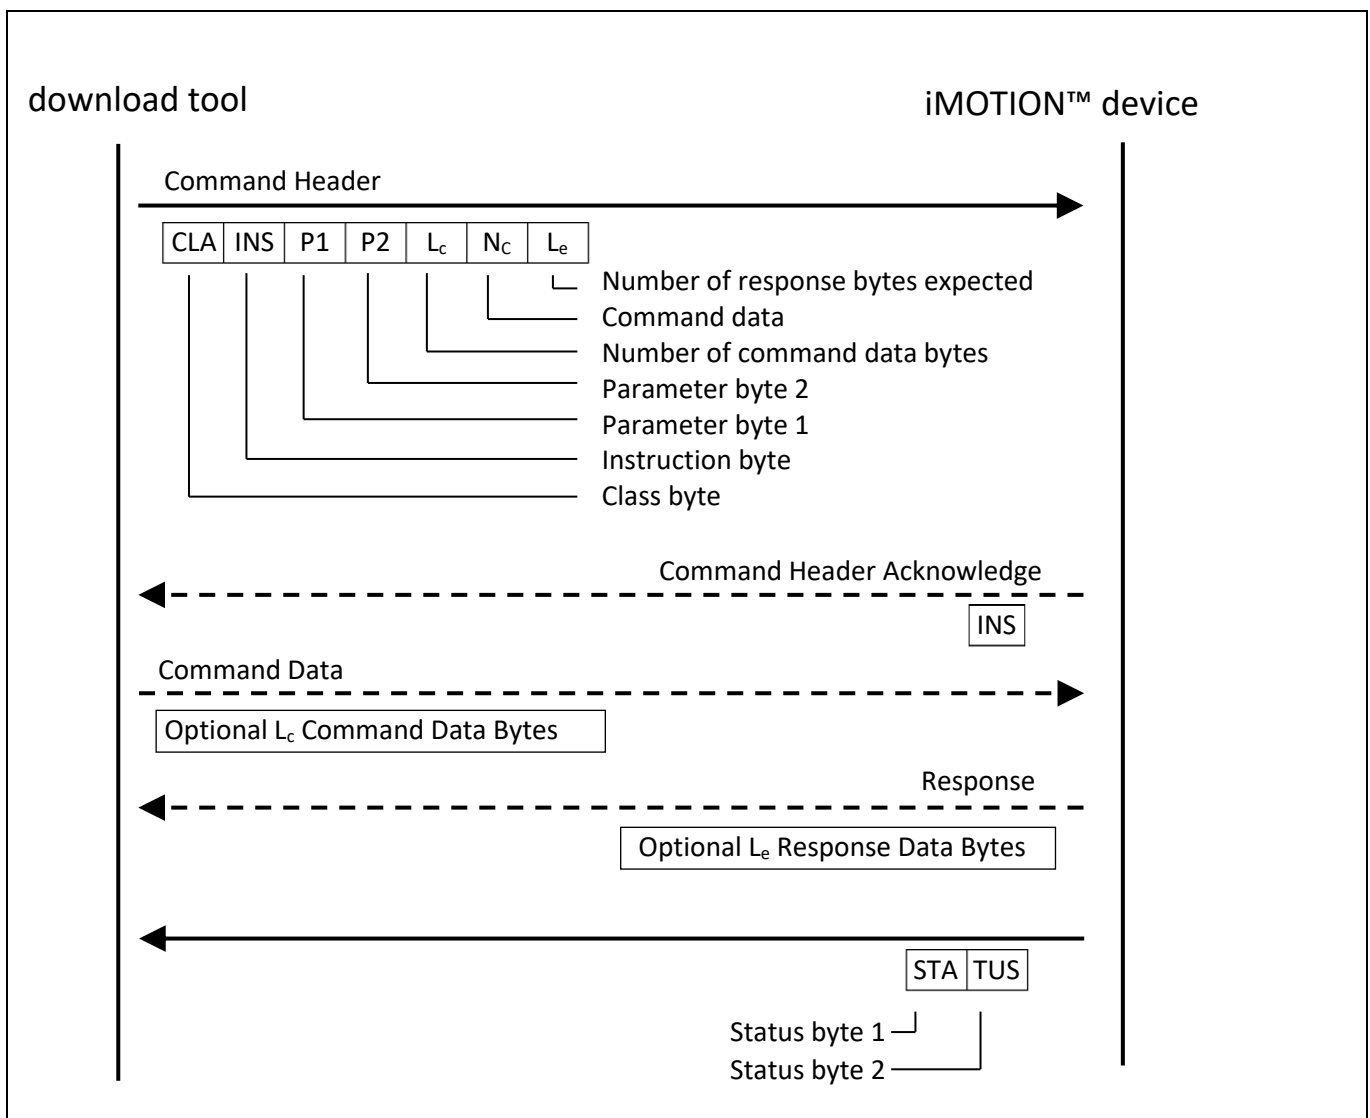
download tool

iMOTION™ device

Command Header

| CLA | INS | P1 | P2 | $L_c$ | $N_C$ | $L_e$ |
|---|---|---|---|---|---|---|

Number of response bytes expected
Command data
Number of command data bytes
Parameter byte 2
Parameter byte 1
Instruction byte
Class byte

Command Header Acknowledge

INS

Command Data

Optional $L_c$ Command Data Bytes

Response

Optional $L_e$ Response Data Bytes

| STA | TUS |
|---|---|

Status byte 1
Status byte 2